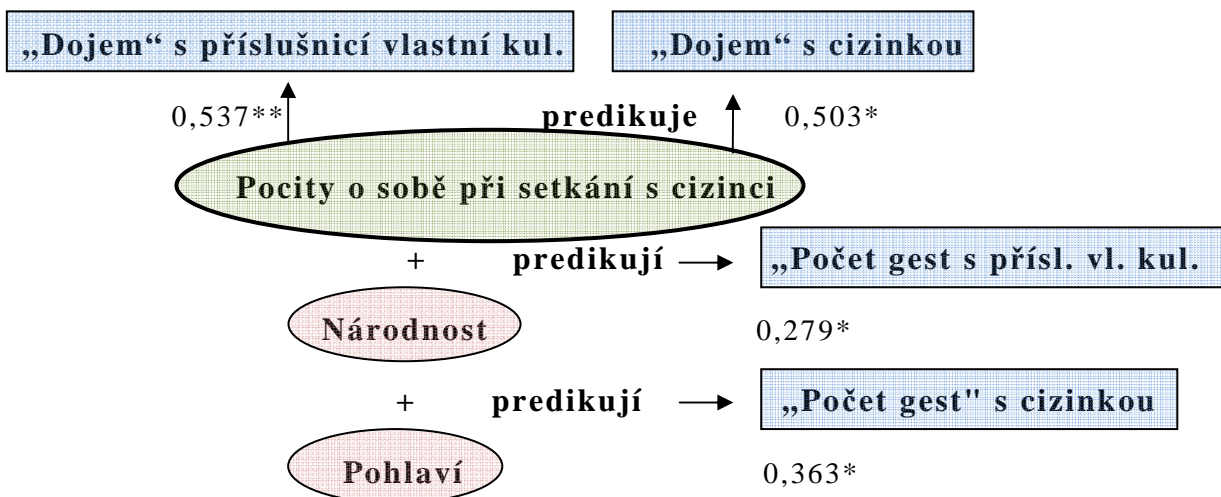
„Dojem“ s příslušnicí vlastní kul.

„Dojem“ s cizinkou

0,537**

predikuje

0,503*

Pocity o sobě při setkání s cizinci

+

predikují

„Počet gest s přísl. vl. kul.

Národnost

0,279*

+

predikují

„Počet gest" s cizinkou

Pohlaví

0,363*